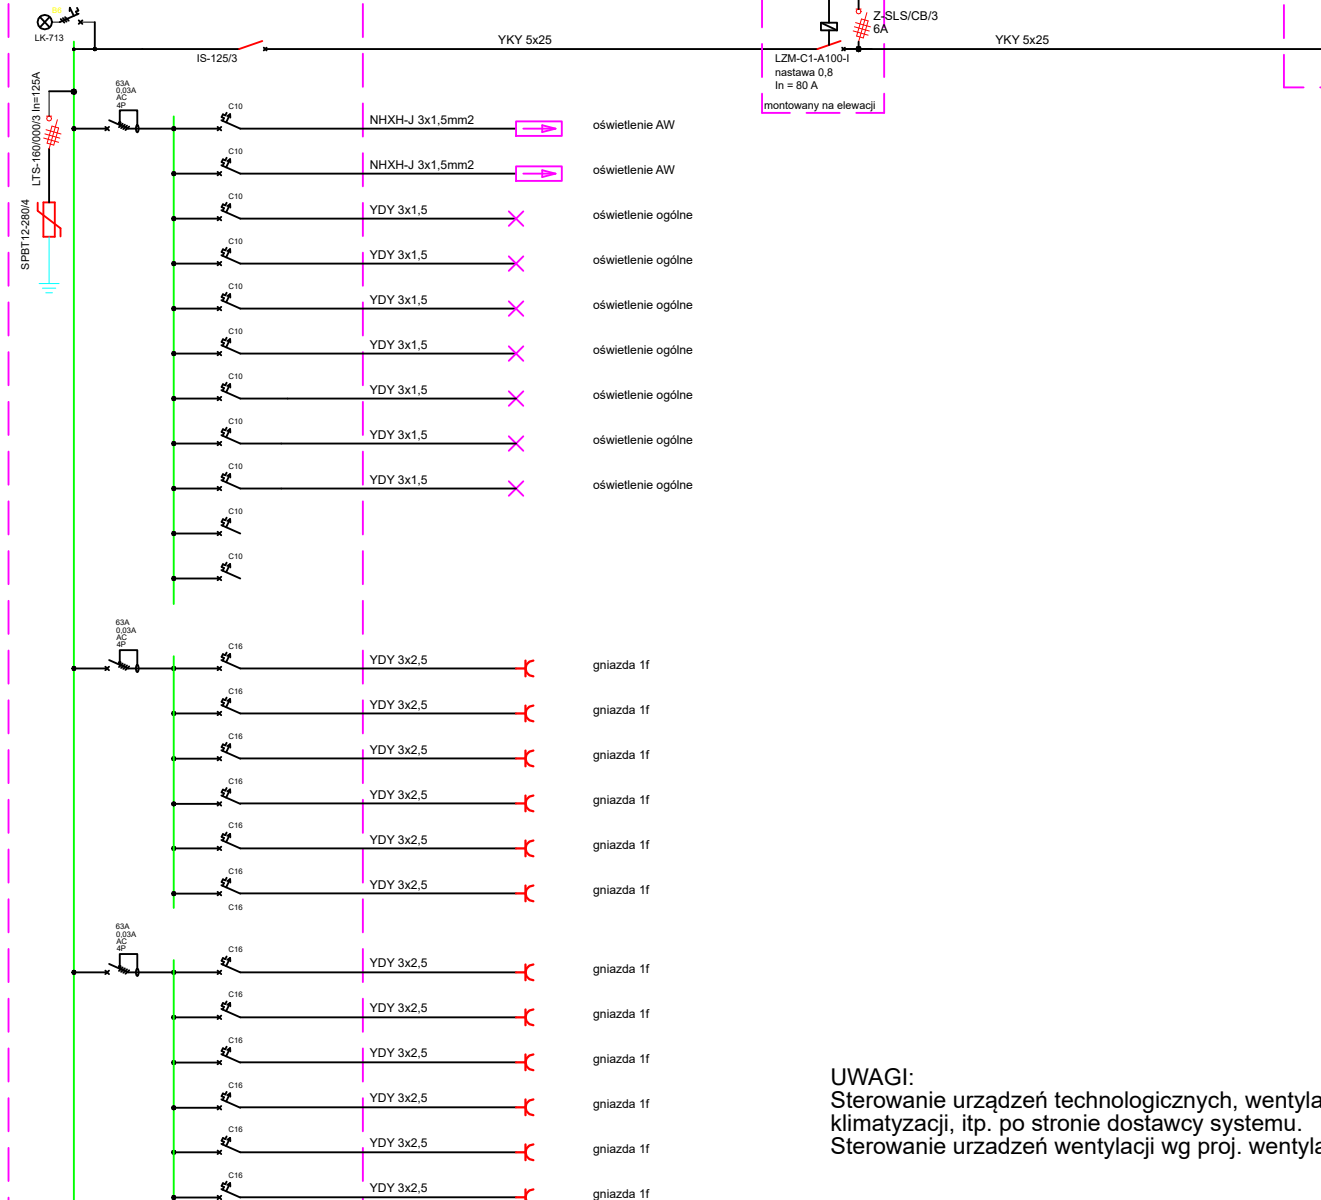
LK-713

IS-125/3

YKY 5x25

Z-SLS/CB/3
6A

LZM-C1-A100-I
nastawa 0,8
In = 80 A

montowany na elewacji

YKY 5x25

LTS-160/000/3 In=125A

SPBT12-280/4

63A
0,03A
AC
4P

C10 NHXH-J 3x1,5mm2 oświetlenie AW
C10 NHXH-J 3x1,5mm2 oświetlenie AW
C10 YDY 3x1,5 oświetlenie ogólne
C10 YDY 3x1,5 oświetlenie ogólne
C10 YDY 3x1,5 oświetlenie ogólne
C10 YDY 3x1,5 oświetlenie ogólne
C10 YDY 3x1,5 oświetlenie ogólne
C10 YDY 3x1,5 oświetlenie ogólne
C10 YDY 3x1,5 oświetlenie ogólne
C10
C10

63A
0,03A
AC
4P

C16 YDY 3x2,5 gniazda 1f
C16 YDY 3x2,5 gniazda 1f
C16 YDY 3x2,5 gniazda 1f
C16 YDY 3x2,5 gniazda 1f
C16 YDY 3x2,5 gniazda 1f
C16 YDY 3x2,5 gniazda 1f
C16

63A
0,03A
AC
4P

C16 YDY 3x2,5 gniazda 1f
C16 YDY 3x2,5 gniazda 1f
C16 YDY 3x2,5 gniazda 1f
C16 YDY 3x2,5 gniazda 1f
C16 YDY 3x2,5 gniazda 1f
C16 YDY 3x2,5 gniazda 1f

UWAGI:
Sterowanie urządzeń technologicznych, wentyla
klimatyzacji, itp. po stronie dostawcy systemu.
Sterowanie urzadzeń wentylacji wg proj. wentyla